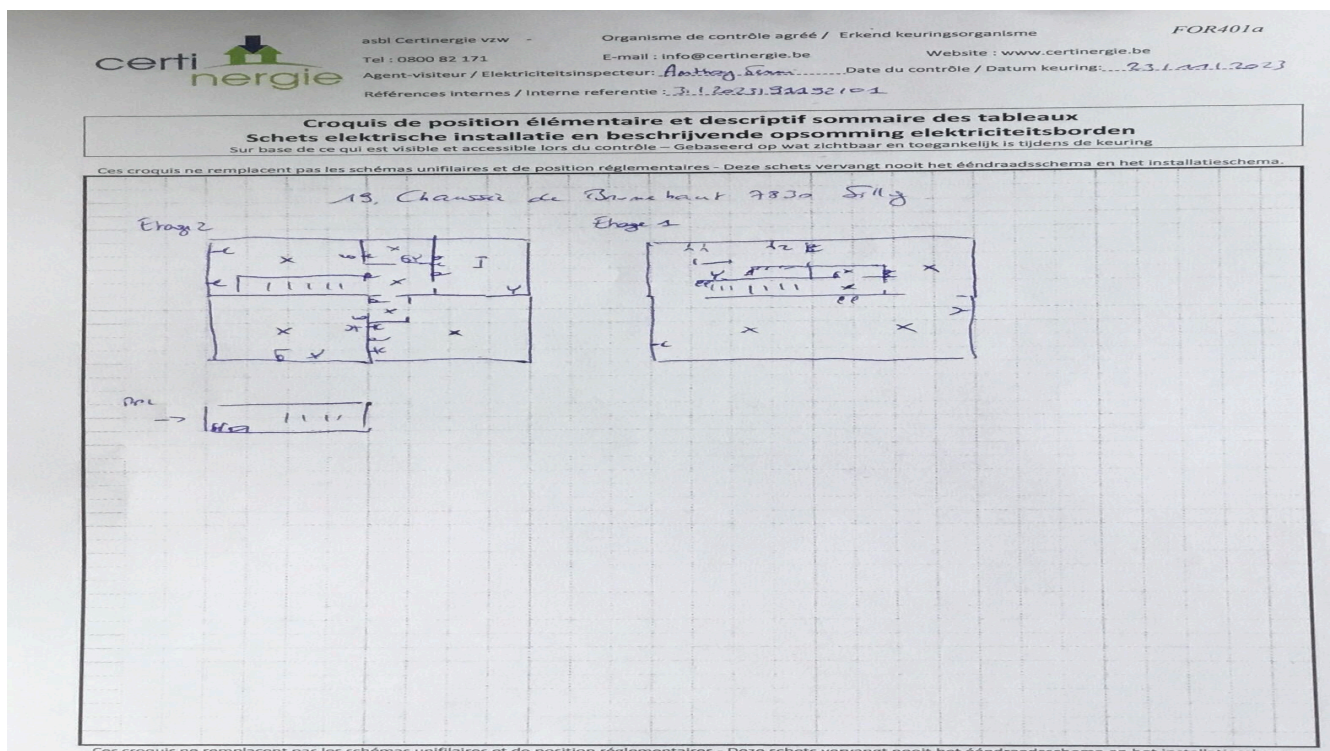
certi nergie

asbl Certinergie vzw -

Organisme de contrôle agréé / Erkend keuringsorganisme

FOR401a

Tel : 0800 82 171

E-mail : info@certinergie.be

Website : www.certinergie.be

Agent-visiteur / Elektriciteitsinspecteur: Anthony Sam

Date du contrôle / Datum keuring: 23.1.11.1.2023

Références internes / Interne referentie : 3.1.2023.91152101

Croquis de position élémentaire et descriptif sommaire des tableaux
Schets elektrische installatie en beschrijvende opsomming elektriciteitsborden
Sur base de ce qui est visible et accessible lors du contrôle – Gebaseerd op wat zichtbaar en toegankelijk is tijdens de keuring

Ces croquis ne remplacent pas les schémas unifilaires et de position réglementaires - Deze schets vervangt nooit het ééndraadsschema en het installatieschema.

13, Chaussée de Brunehaut 7830 Silly

Etage 2

Etage 1

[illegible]

Ces croquis ne remplacent pas les schémas unifilaires et de position réglementaires - Deze schets vervangt nooit het ééndraadsschema en het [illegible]